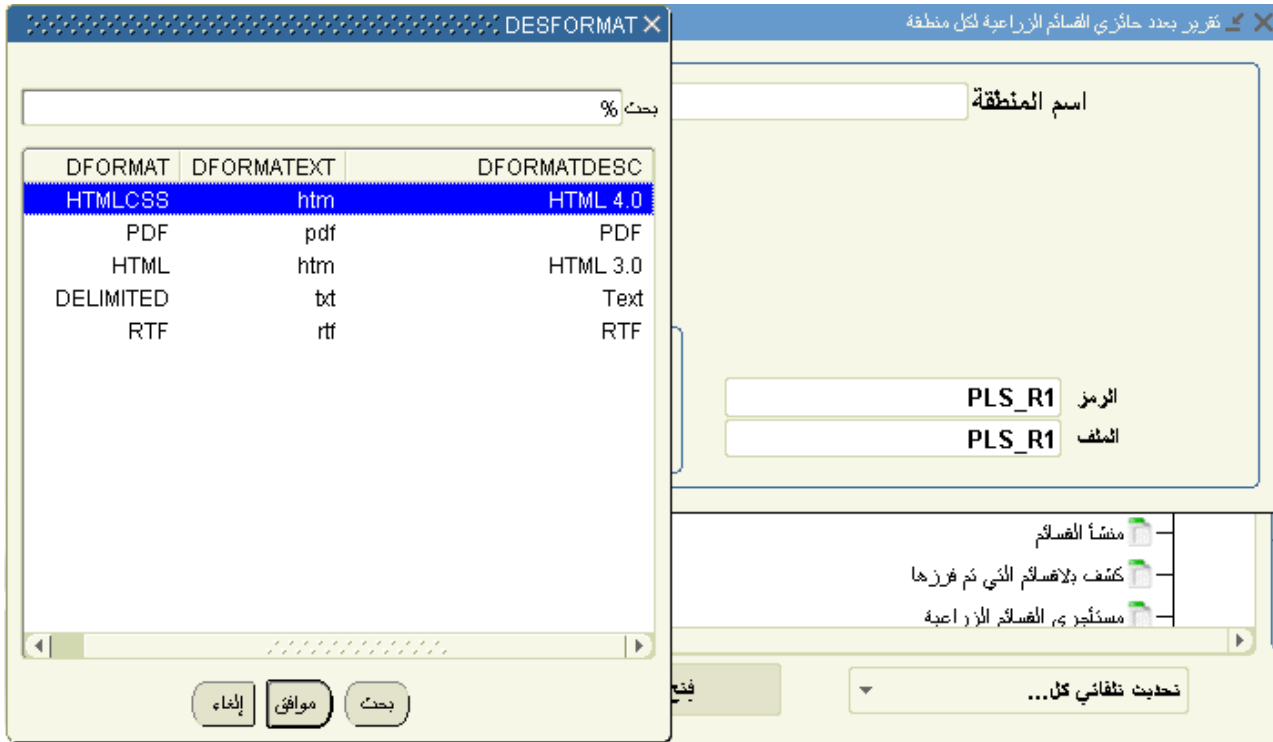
DESFORMAT

بحث %

| DFORMAT | DFORMATEXT | DFORMATDESC |
|---|---|---|
| HTMLCSS | htm | HTML 4.0 |
| PDF | pdf | PDF |
| HTML | htm | HTML 3.0 |
| DELIMITED | txt | Text |
| RTF | rtf | RTF |

بحث
موافق
إلغاء

تقرير بعدد حائزي القسائم الزراعية لكل منطقة

اسم المنطقة

الرمز PLS_R1
الملف PLS_R1

منشأ القسائم
كشف بالقسائم التي تم فرزها
مستأجري القسائم الزراعية

فتح
تحديث تلقائي كل...